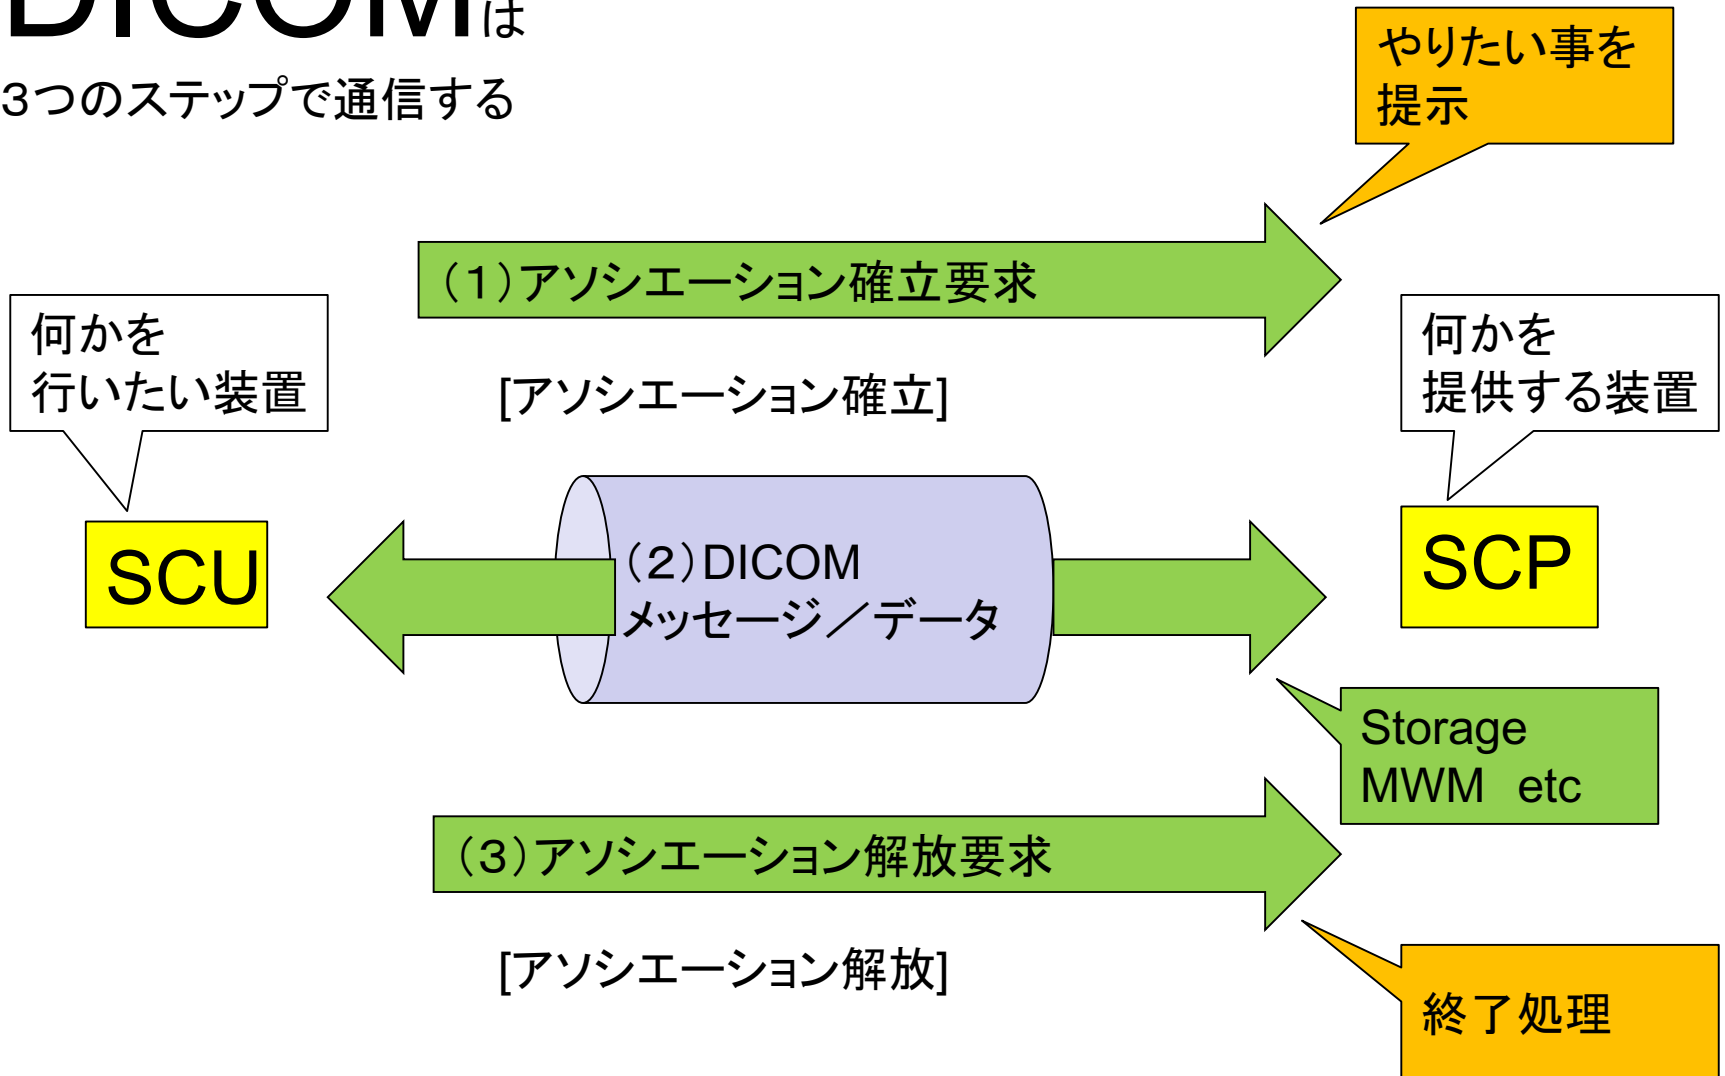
DICOMは
3つのステップで通信する

やりたい事を提示

（1）アソシエーション確立要求

何かを行いたい装置

[アソシエーション確立]

何かを提供する装置

SCU

（2）DICOM
メッセージ／データ

SCP

Storage
MWM etc

（3）アソシエーション解放要求

[アソシエーション解放]

終了処理